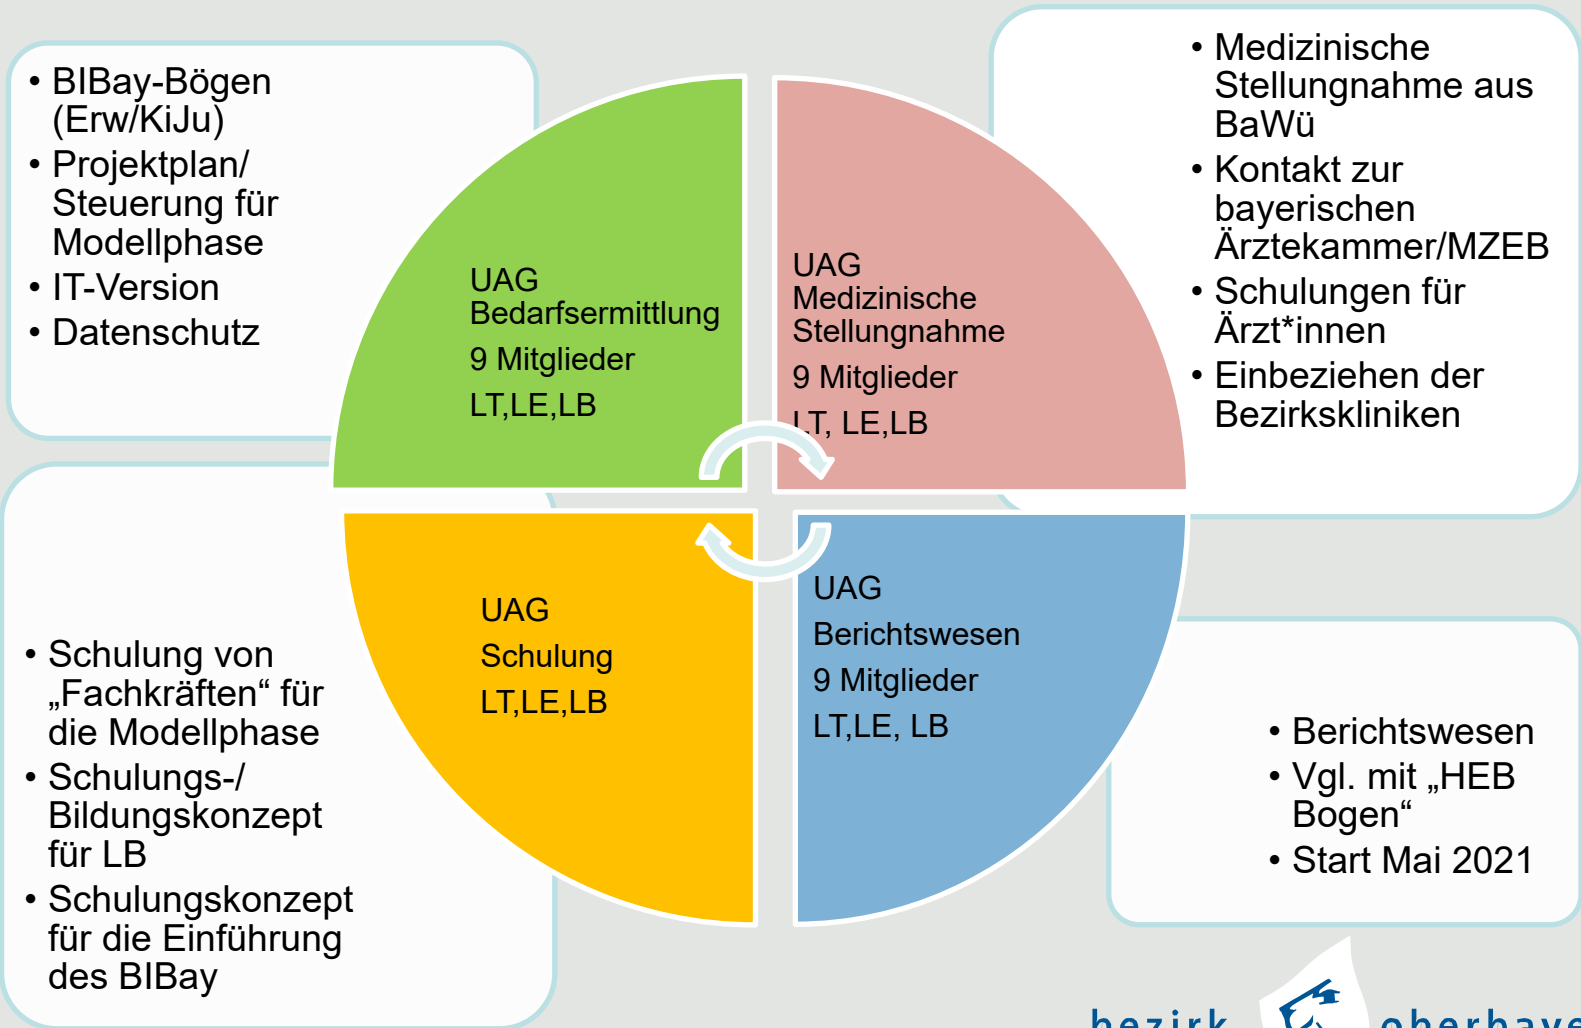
• BIBay-Bögen (Erw/KiJu)
• Projektplan/ Steuerung für Modellphase
• IT-Version
• Datenschutz

UAG Bedarfsermittlung
9 Mitglieder
LT,LE,LB

UAG Medizinische Stellungnahme
9 Mitglieder
LT, LE,LB

• Medizinische Stellungnahme aus BaWü
• Kontakt zur bayerischen Ärztekammer/MZEB
• Schulungen für Ärzt*innen
• Einbeziehen der Bezirkskliniken

UAG
Schulung
LT,LE,LB

UAG
Berichtswesen
9 Mitglieder
LT,LE, LB

• Schulung von „Fachkräften“ für die Modellphase
• Schulungs-/ Bildungskonzept für LB
• Schulungskonzept für die Einführung des BIBay

• Berichtswesen
• Vgl. mit „HEB Bogen“
• Start Mai 2021

bezirk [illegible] oberbaye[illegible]